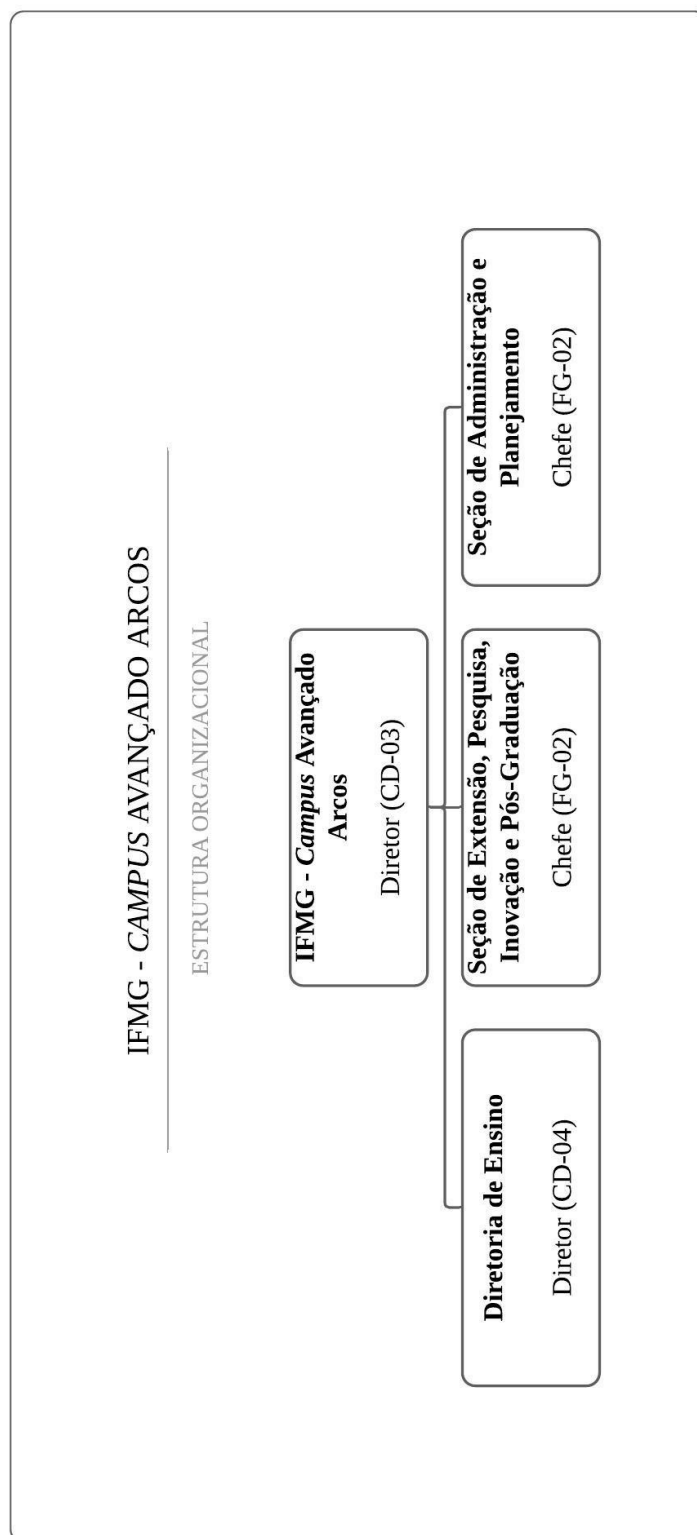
IFMG - CAMPUS AVANÇADO ARCOS

ESTRUTURA ORGANIZACIONAL

IFMG - Campus Avançado Arcos
Diretor (CD-03)

Diretoria de Ensino
Diretor (CD-04)

Seção de Extensão, Pesquisa, Inovação e Pós-Graduação
Chefe (FG-02)

Seção de Administração e Planejamento
Chefe (FG-02)